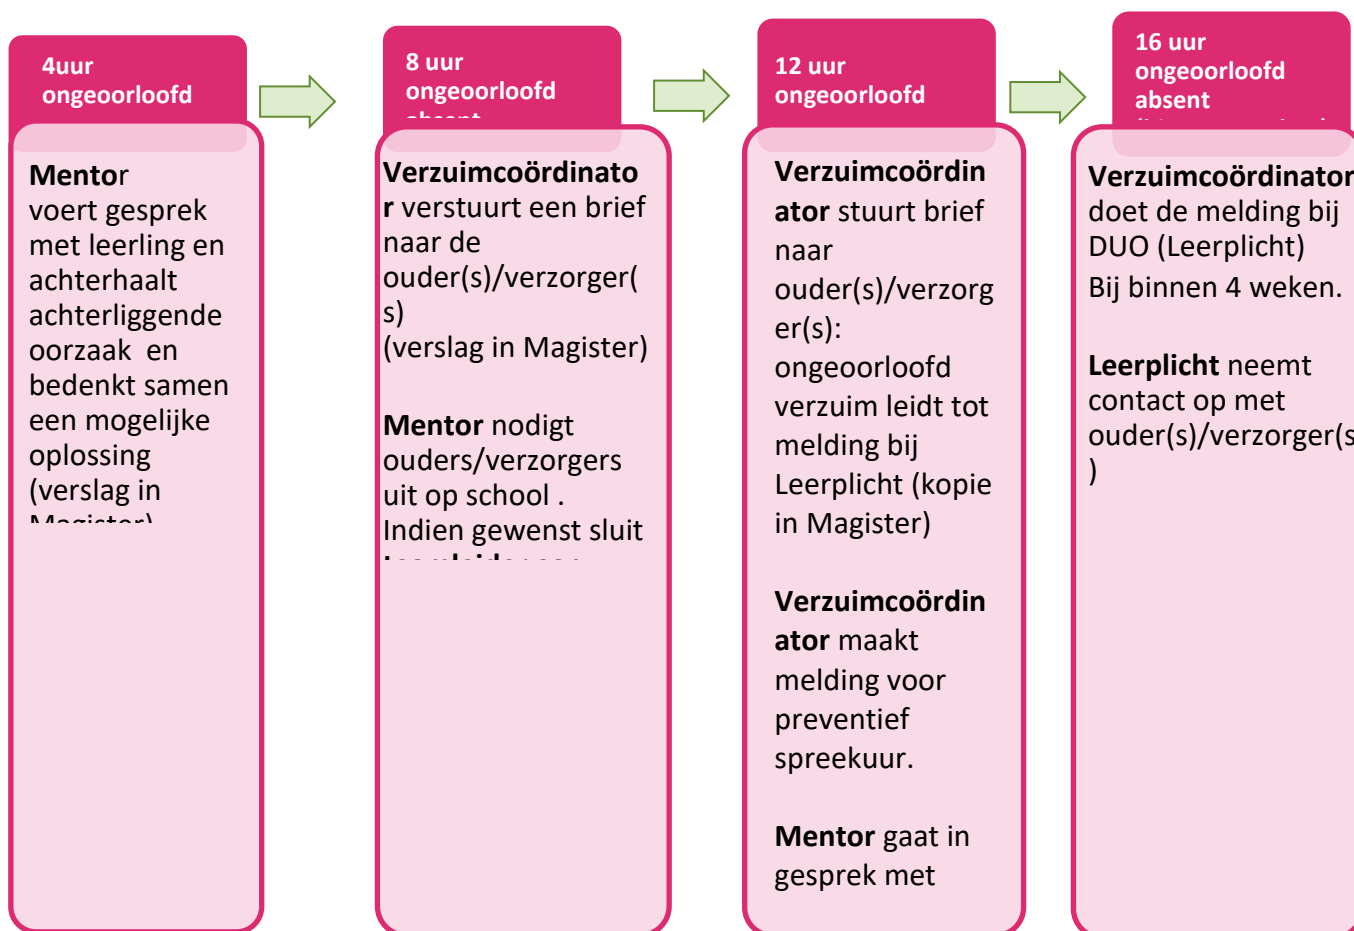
4uur ongeoorloofd

Mentor voert gesprek met leerling en achterhaalt achterliggende oorzaak en bedenkt samen een mogelijke oplossing (verslag in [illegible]

8 uur ongeoorloofd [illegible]

Verzuimcoördinator verstuurt een brief naar de ouder(s)/verzorger(s) (verslag in Magister)

Mentor nodigt ouders/verzorgers uit op school . Indien gewenst sluit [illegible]

12 uur ongeoorloofd

Verzuimcoördinator stuurt brief naar ouder(s)/verzorger(s): ongeoorloofd verzuim leidt tot melding bij Leerplicht (kopie in Magister)

Verzuimcoördinator maakt melding voor preventief spreekuur.

Mentor gaat in gesprek met

16 uur ongeoorloofd absent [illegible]

Verzuimcoördinator doet de melding bij DUO (Leerplicht) Bij binnen 4 weken.

Leerplicht neemt contact op met ouder(s)/verzorger(s)